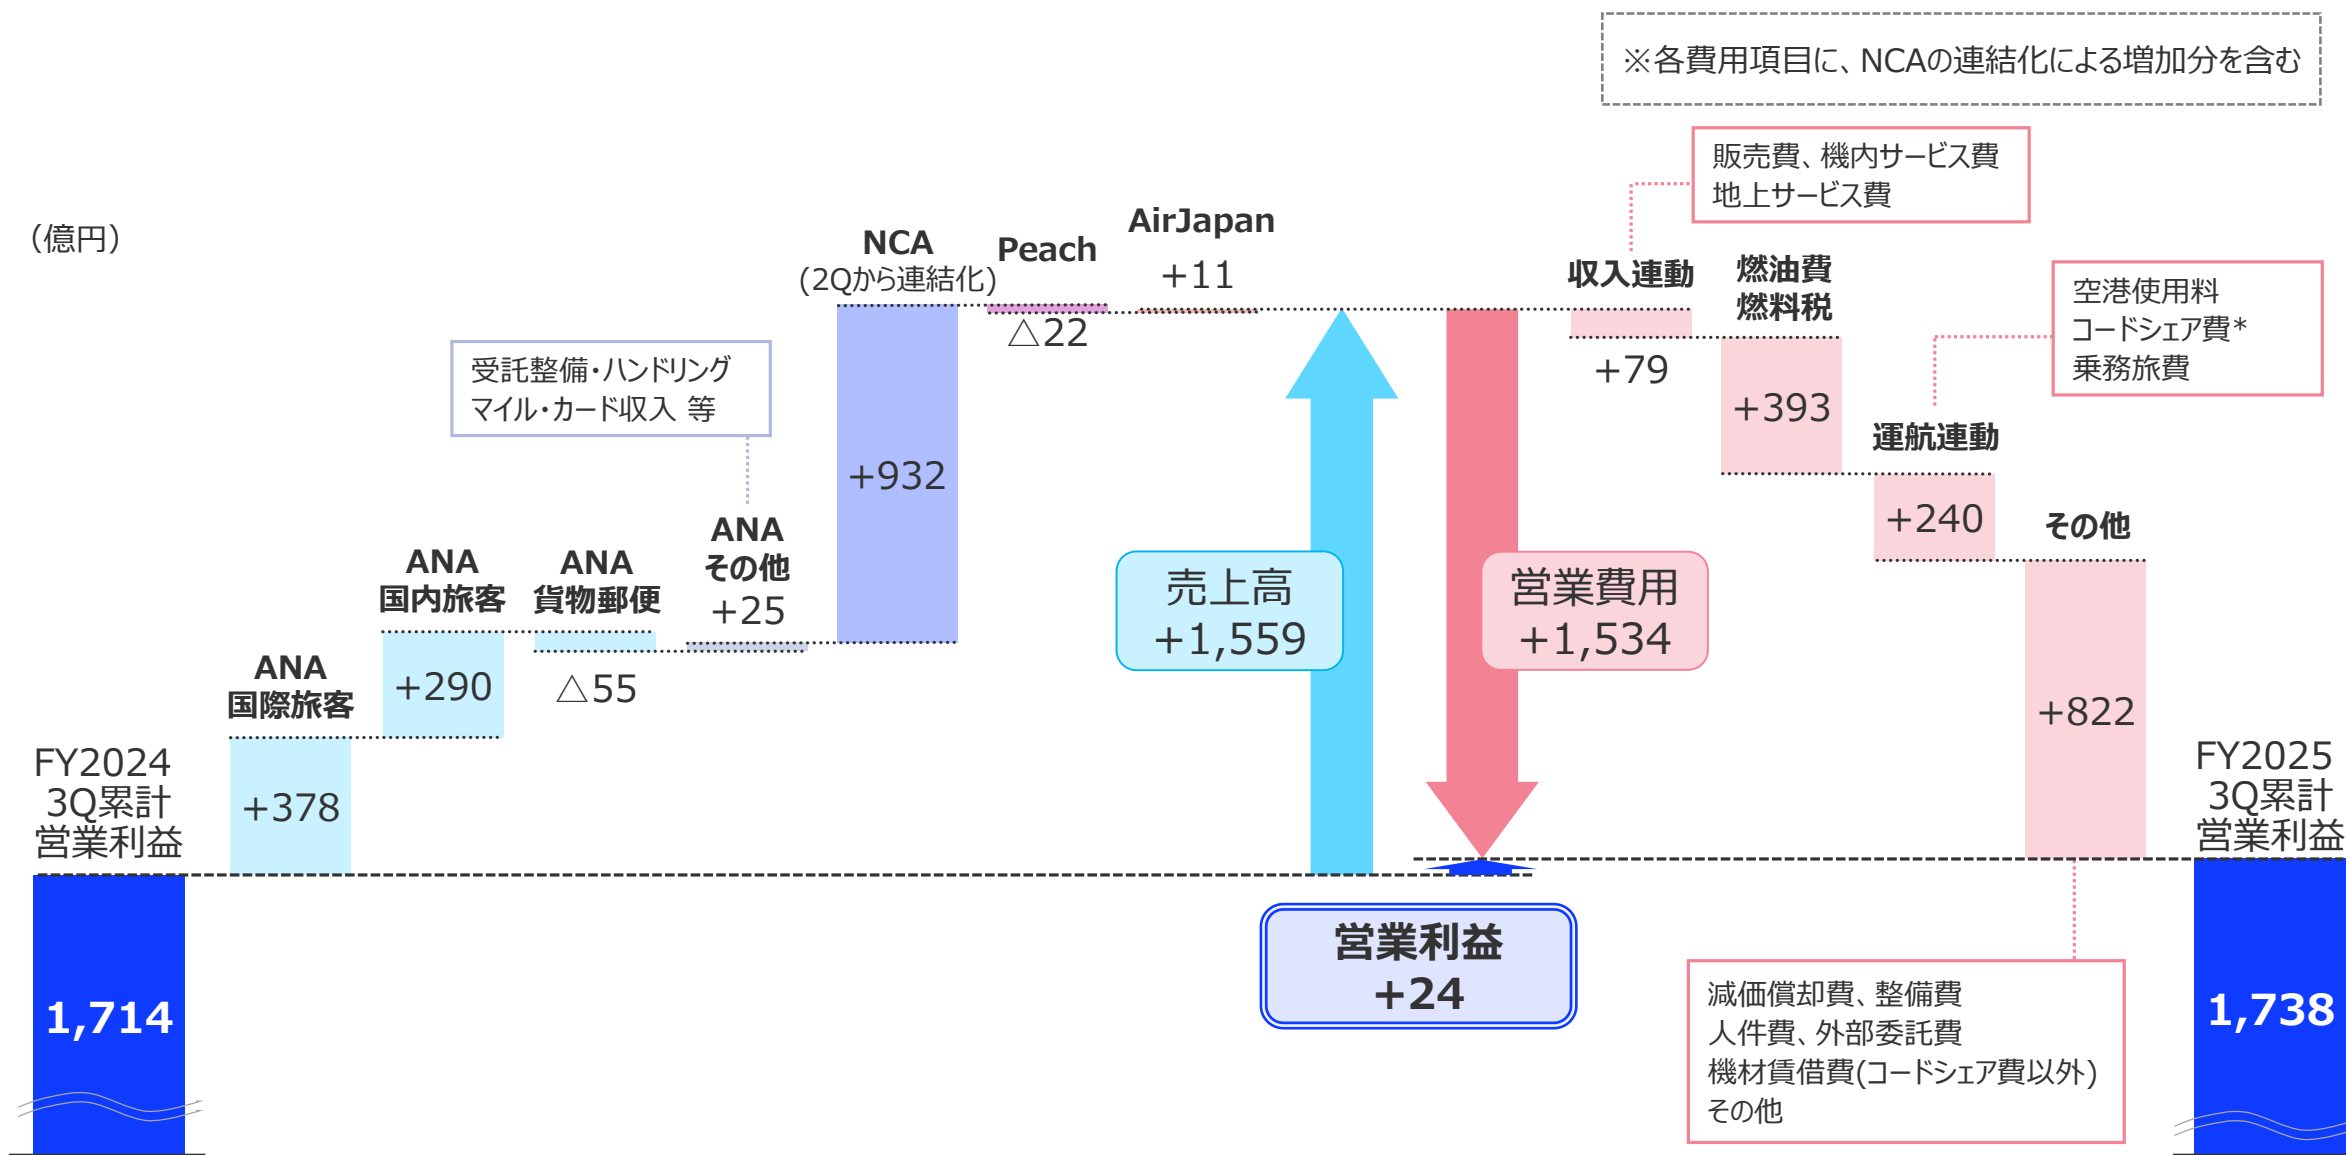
※各費用項目に、NCAの連結化による増加分を含む

販売費、機内サービス費
地上サービス費

(億円)

NCA
(2Qから連結化)

Peach

AirJapan
+11

△22

収入連動

燃油費
燃料税

空港使用料
コードシェア費*
乗務旅費

受託整備・ハンドリング
マイル・カード収入 等

+79

+393

+932

運航連動

ANA
その他
+25

+240

その他

ANA
国内旅客

ANA
貨物郵便

売上高
+1,559

営業費用
+1,534

+290

△55

ANA
国際旅客

+822

FY2024
3Q累計
営業利益

+378

FY2025
3Q累計
営業利益

営業利益
+24

1,714

1,738

減価償却費、整備費
人件費、外部委託費
機材賃借費(コードシェア費以外)
その他